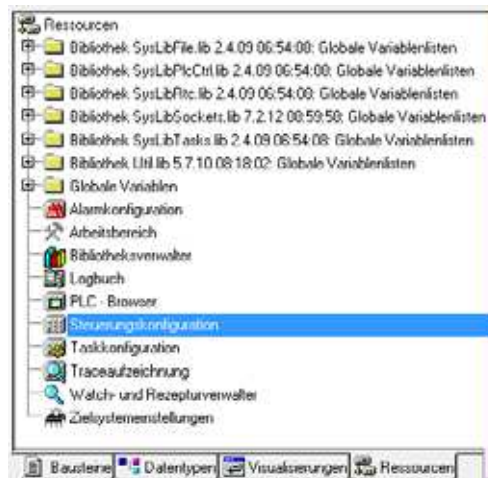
Ressourcen
Bibliothek SysLibFile.lib 2.4.09 06:54:00: Globale Variablenlisten
Bibliothek SysLibPlcCtrl.lib 2.4.09 06:54:00: Globale Variablenlisten
Bibliothek SysLibRtc.lib 2.4.09 06:54:00: Globale Variablenlisten
Bibliothek SysLibSockets.lib 7.2.12 08:59:50: Globale Variablenlisten
Bibliothek SysLibTasks.lib 2.4.09 06:54:00: Globale Variablenlisten
Bibliothek Util.lib 5.7.10 08:18:02: Globale Variablenlisten
Globale Variablen
Alarmkonfiguration
Arbeitsbereich
Bibliotheksverwalter
Logbuch
PLC - Browser
Steuerungskonfiguration
Taskkonfiguration
Traceaufzeichnung
Watch- und Rezepturverwalter
Zielsystemeinstellungen

Bausteine | Datentypen | Visualisierungen | Ressourcen